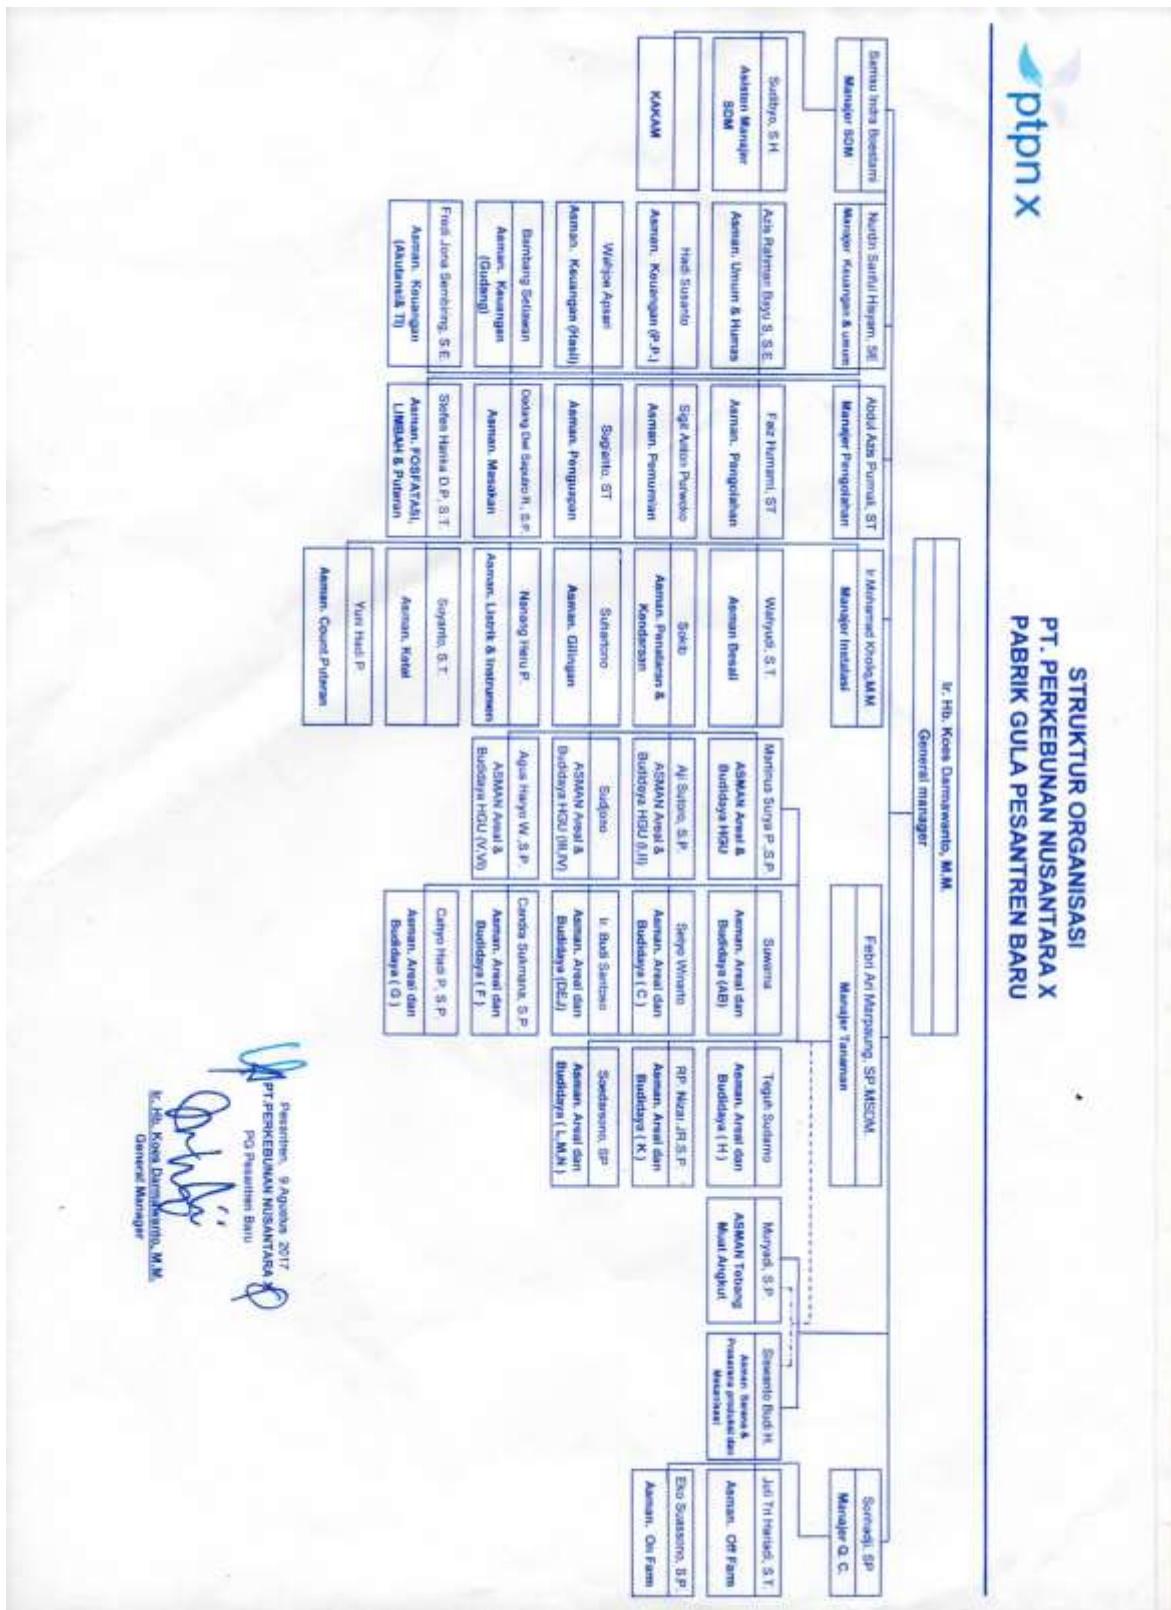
ptpn X

STRUKTUR ORGANISASI
PT. PERKEBUNAN NUSANTARA X
PABRIK GULA PESANTREN BARU

Ir. Hb. Koes Damarwanto, M.M.
General manager

Samsu Indra Bestari
Manajer SDM

Sudityo, S.H
Asisten Manajer SDM

KAKAM

Nurdin Saiful Hayam, SE
Manajer Keuangan & umum

Aziz Rahman Bayu S, S.E.
Asman. Umum & Humas

Hadi Susanto
Asman. Keuangan (P.P.)

Wahjoe Apsari
Asman. Keuangan (Hasil)

Bambang Setiawan
Asman. Keuangan (Gudang)

Fadi Jona Sembiring, S.E.
Asman. Keuangan (Akutansi & TI)

Abdul Aziz Purnat, ST
Manajer Pengolahan

Faiz Humami, ST
Asman. Pengolahan

Sigit Adisti Purwoko
Asman. Pemurnian

Sugiarto, ST
Asman. Penguapan

Dodang Dwi Saputro R, S.P.
Asman. Masakan

Sofian Hanka D.P, S.T.
Asman. POSFATASI, LIMBAH & Puteran

Ir Mohamad Kholiq,M.M
Manajer Instalasi

Wahyudi, S.T.
Asman Besali

Sokib
Asman. Pemeliharaan & Kendaraan

Suhartono
Asman. Gilingan

Nanang Heru P.
Asman. Listrik & Instrumen

Suyanto, S.T.
Asman. Ketel

Yuni Hadi P.
Asman. Count Puteran

Febri Ari Marpaung, SP.MSDM
Manajer Tanaman

Martinus Surya P.,S.P.
ASMAN Areal & Budidaya HGU

Aji Sutono, S.P.
ASMAN Areal & Budidaya HGU (I,II)

Sudjono
ASMAN Areal & Budidaya HGU (III,IV)

Agus Hayo W.,S.P.
ASMAN Areal & Budidaya HGU (V,VI)

Suwarno
Asman. Areal dan Budidaya (AB)

Setyo Winarto
Asman. Areal dan Budidaya ( C )

Ir Budi Santoso
Asman. Areal dan Budidaya (DEJ)

Candra Sutmana, S.P.
Asman. Areal dan Budidaya ( F )

Cahyo Hadi P.,S.P.
Asman. Areal dan Budidaya ( G )

Teguh Sudarno
Asman. Areal dan Budidaya ( H )

RP. Nizal JR,S.P.
Asman. Areal dan Budidaya ( K )

Soedarsono, SP
Asman. Areal dan Budidaya ( L,M,N )

Muryadi, S.P.
ASMAN Tebang Muat Angkut

Siswanto Budi H.
Asman. Sarana & Prasarana produksi dan Mekanisasi

Sumadji, SP
Manajer Q.C.

Joti Tri Hartadi, S.T.
Asman. Off Farm

Eko Susanto, S.P.
Asman. On Farm

Pesantren, 9 Agustus 2017
PT.PERKEBUNAN NUSANTARA X
PG Pesantren Baru

Ir. Hb. Koes Damarwanto, M.M.
General Manager